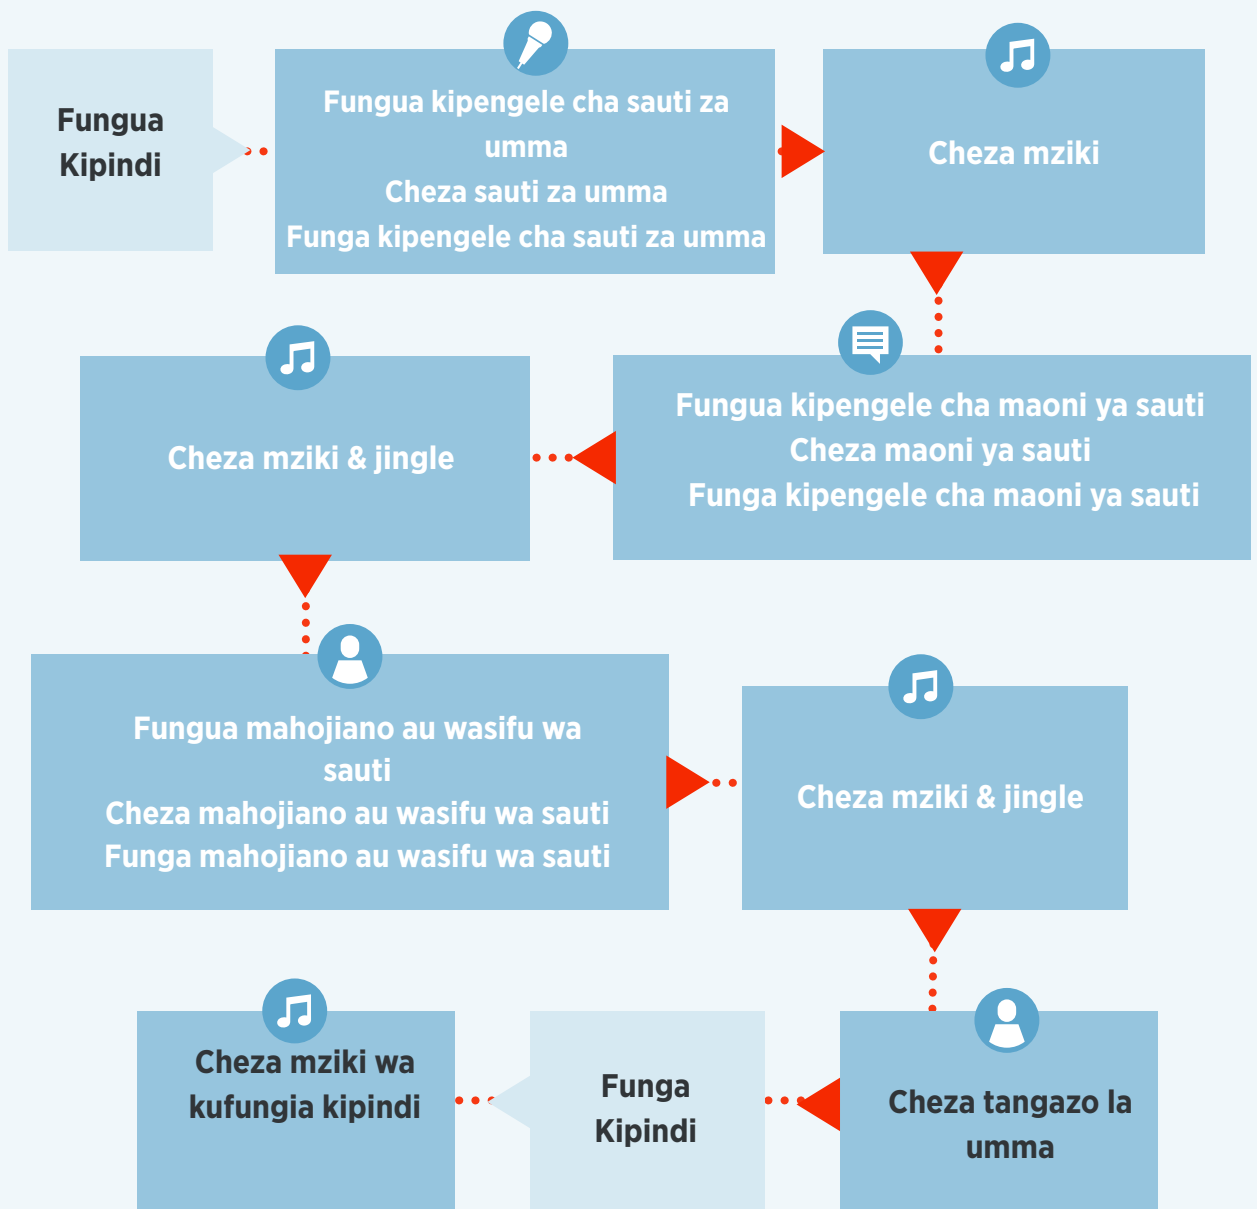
Fungua Kipindi

Fungua kipengele cha sauti za umma
Cheza sauti za umma
Funga kipengele cha sauti za umma

Cheza mziki

Fungua kipengele cha maoni ya sauti
Cheza maoni ya sauti
Funga kipengele cha maoni ya sauti

Cheza mziki & jingle

Fungua mahojiano au wasifu wa sauti
Cheza mahojiano au wasifu wa sauti
Funga mahojiano au wasifu wa sauti

Cheza mziki & jingle

Cheza tangazo la umma

Funga Kipindi

Cheza mziki wa kufungia kipindi